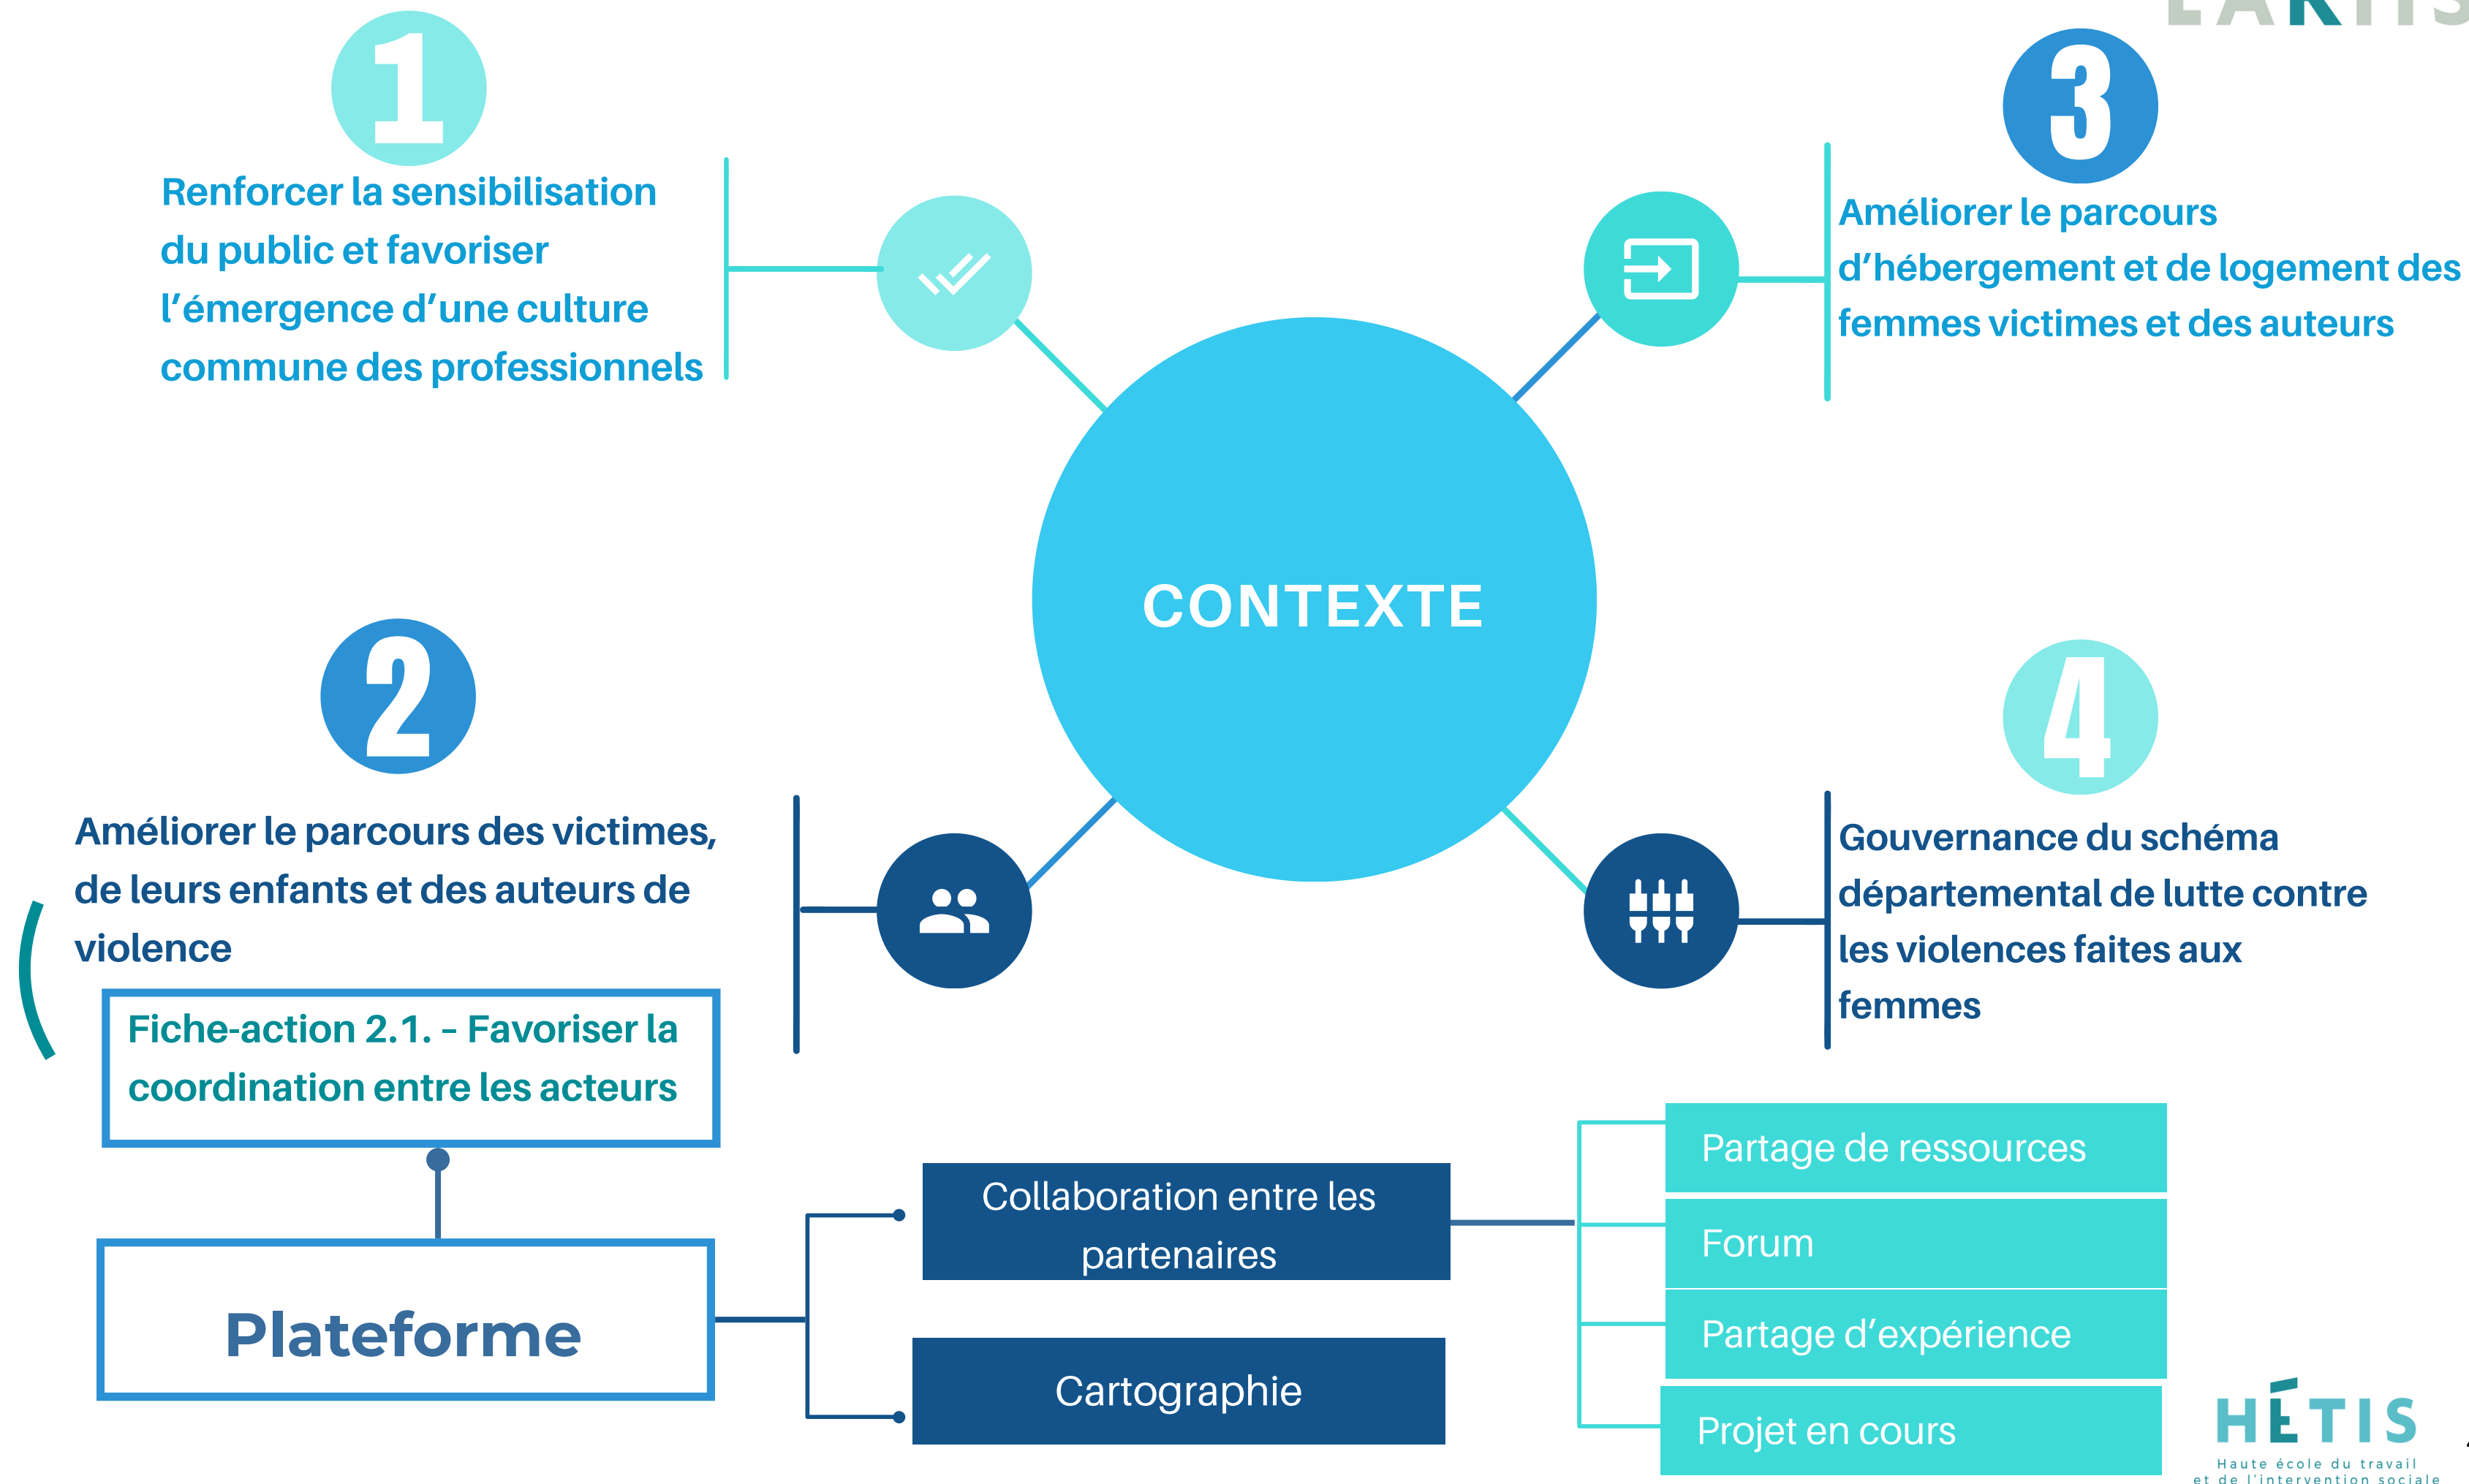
1

Renforcer la sensibilisation du public et favoriser l'émergence d'une culture commune des professionnels

3

Améliorer le parcours d'hébergement et de logement des femmes victimes et des auteurs

CONTEXTE

2

Améliorer le parcours des victimes, de leurs enfants et des auteurs de violence

4

Gouvernance du schéma départemental de lutte contre les violences faites aux femmes

Fiche-action 2.1. – Favoriser la coordination entre les acteurs

Plateforme

Collaboration entre les partenaires

Cartographie

Partage de ressources

Forum

Partage d'expérience

Projet en cours

HÉTIS
Haute école du travail et de l'intervention sociale